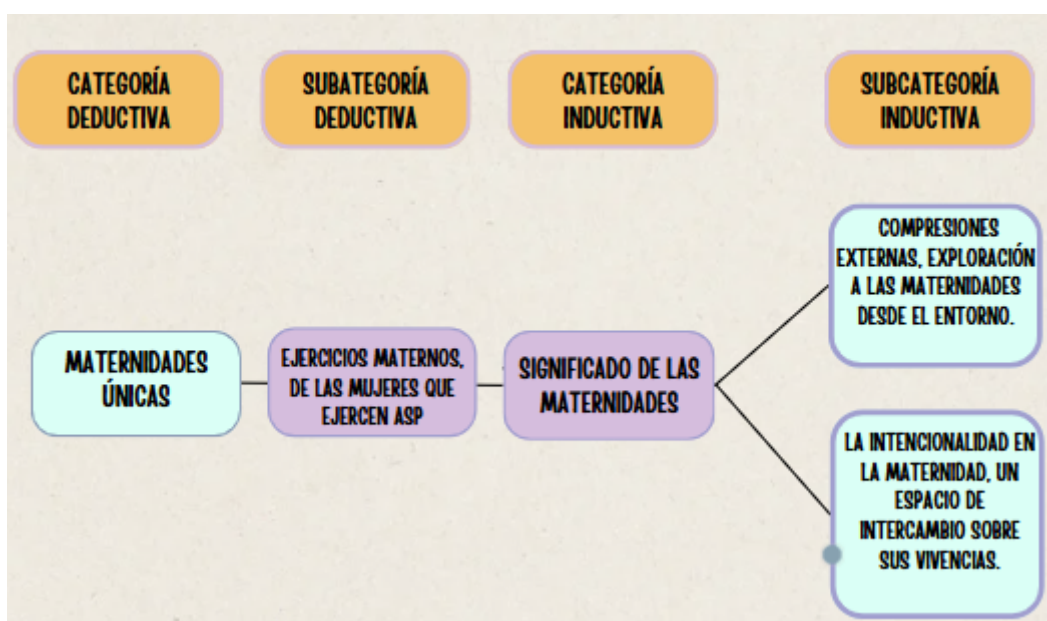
CATEGORÍA DEDUCTIVA

SUBATEGORÍA DEDUCTIVA

CATEGORÍA INDUCTIVA

SUBCATEGORÍA INDUCTIVA

MATERNIDADES ÚNICAS

EJERCICIOS MATERNOS, DE LAS MUJERES QUE EJERCEN ASP

SIGNIFICADO DE LAS MATERNIDADES

COMPRESIONES EXTERNAS, EXPLORACIÓN A LAS MATERNIDADES DESDE EL ENTORNO.

LA INTENCIONALIDAD EN LA MATERNIDAD, UN ESPACIO DE INTERCAMBIO SOBRE SUS VIVENCIAS.